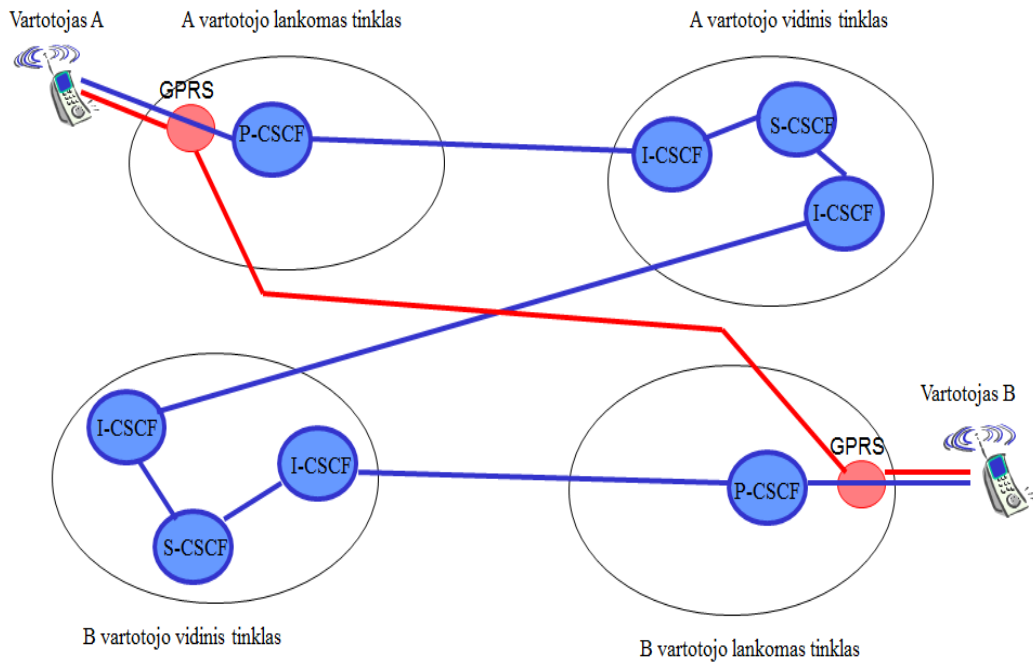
Vartotojas A

A vartotojo lankomas tinklas

GPRS

P-CSCF

A vartotojo vidinis tinklas

I-CSCF

S-CSCF

I-CSCF

I-CSCF

I-CSCF

S-CSCF

Vartotojas B

GPRS

P-CSCF

B vartotojo vidinis tinklas

B vartotojo lankomas tinklas